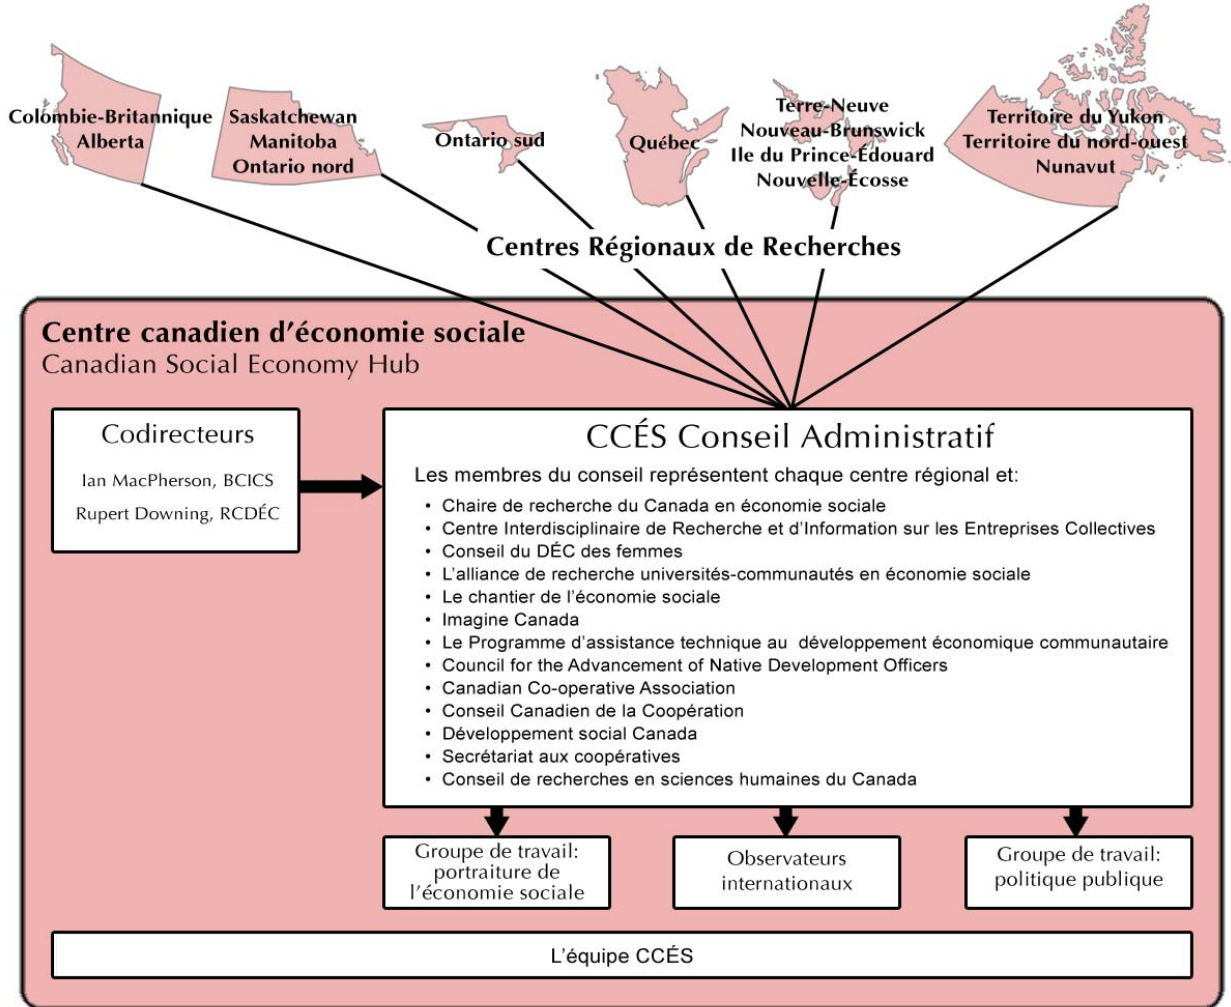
Colombie-Britannique
Alberta

Saskatchewan
Manitoba
Ontario nord

Ontario sud

Québec

Terre-Neuve
Nouveau-Brunswick
Ile du Prince-Édouard
Nouvelle-Écosse

Territoire du Yukon
Territoire du nord-ouest
Nunavut

Centres Régionaux de Recherches

Centre canadien d'économie sociale
Canadian Social Economy Hub

Codirecteurs

Ian MacPherson, BCICS
Rupert Downing, RCDÉC

CCÉS Conseil Administratif

Les membres du conseil représentent chaque centre régional et:

- Chaire de recherche du Canada en économie sociale
- Centre Interdisciplinaire de Recherche et d'Information sur les Entreprises Collectives
- Conseil du DÉC des femmes
- L'alliance de recherche universités-communautés en économie sociale
- Le chantier de l'économie sociale
- Imagine Canada
- Le Programme d'assistance technique au développement économique communautaire
- Council for the Advancement of Native Development Officers
- Canadian Co-operative Association
- Conseil Canadien de la Coopération
- Développement social Canada
- Secrétariat aux coopératives
- Conseil de recherches en sciences humaines du Canada

Groupe de travail: portraiture de l'économie sociale

Observateurs internationaux

Groupe de travail: politique publique

L'équipe CCÉS